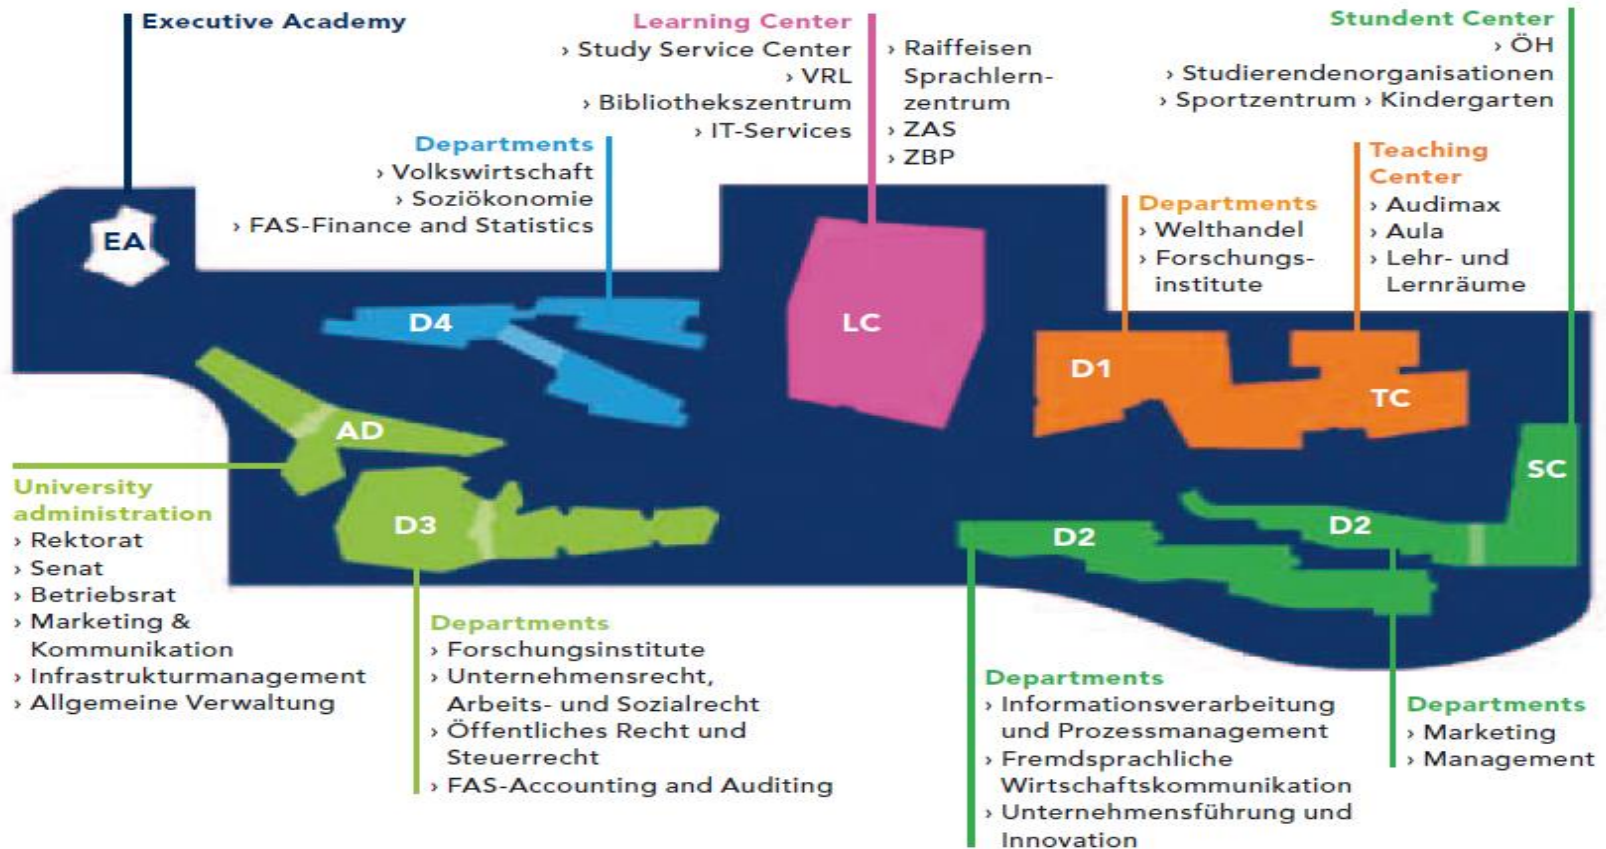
Executive Academy

Learning Center
› Study Service Center
› VRL
› Bibliothekszentrum
› IT-Services
› Raiffeisen Sprachlernzentrum
› ZAS
› ZBP

Stundent Center
› ÖH
› Studierendenorganisationen
› Sportzentrum › Kindergarten

Departments
› Volkswirtschaft
› Sozioökonomie
› FAS-Finance and Statistics

Teaching Center
› Audimax
› Aula
› Lehr- und Lernräume

Departments
› Welthandel
› Forschungsinstitute

EA

D4

LC

D1

TC

AD

SC

D3

D2

D2

University administration
› Rektorat
› Senat
› Betriebsrat
› Marketing & Kommunikation
› Infrastrukturmanagement
› Allgemeine Verwaltung

Departments
› Forschungsinstitute
› Unternehmensrecht, Arbeits- und Sozialrecht
› Öffentliches Recht und Steuerrecht
› FAS-Accounting and Auditing

Departments
› Informationsverarbeitung und Prozessmanagement
› Fremdsprachliche Wirtschaftskommunikation
› Unternehmensführung und Innovation

Departments
› Marketing
› Management